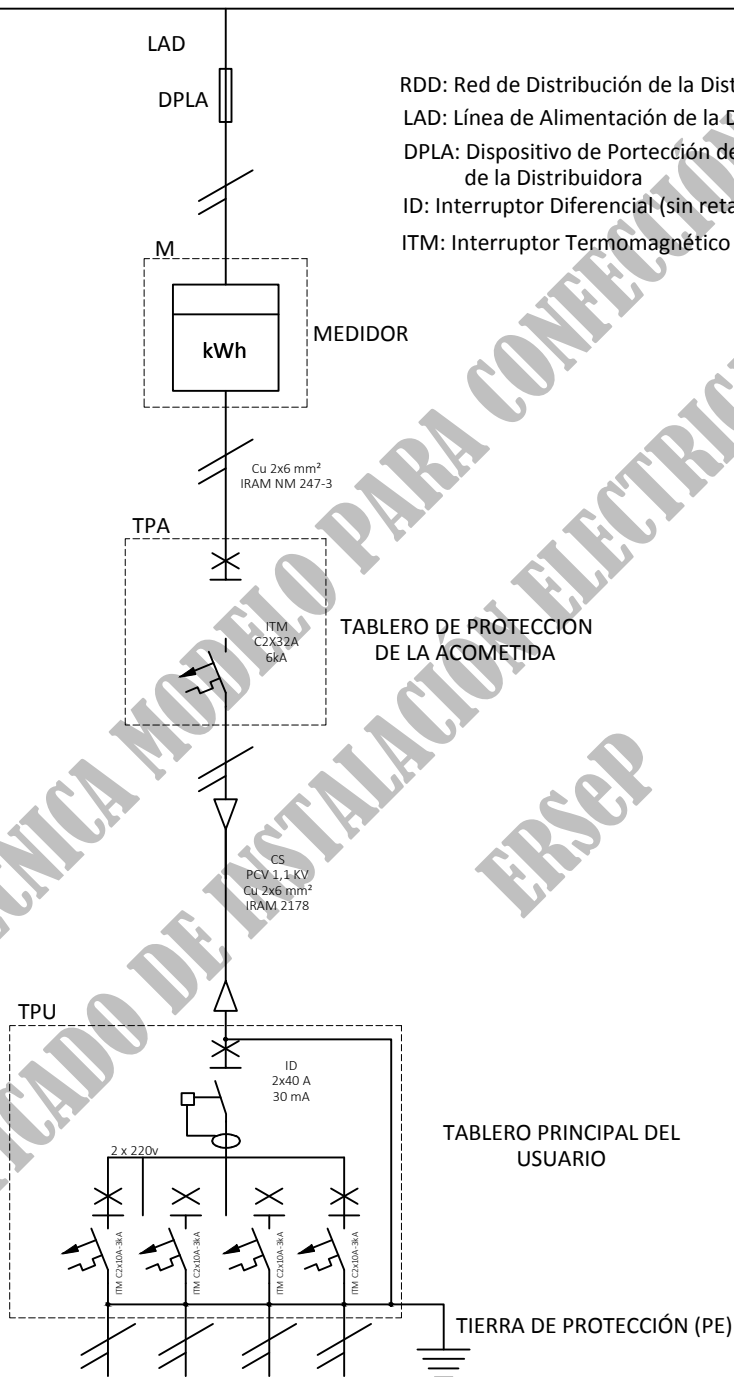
LAD

DPLA

RDD: Red de Distribución de la Dist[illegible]

LAD: Línea de Alimentación de la D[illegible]

DPLA: Dispositivo de Portección de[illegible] de la Distribuidora

ID: Interruptor Diferencial (sin reta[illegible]

ITM: Interruptor Termomagnético

M

kWh

MEDIDOR

Cu 2x6 mm²
IRAM NM 247-3

TPA

ITM
C2X32A
6kA

TABLERO DE PROTECCION
DE LA ACOMETIDA

CS
PCV 1,1 KV
Cu 2x6 mm²
IRAM 2178

TPU

ID
2x40 A
30 mA

2 x 220v

TABLERO PRINCIPAL DEL
USUARIO

ITM C2x10A-3kA

ITM C2x10A-3kA

ITM C2x10A-3kA

ITM C2x10A-3kA

TIERRA DE PROTECCIÓN (PE)

CONFECCIÓN DE LA DOCUMENTACIÓN TÉCNICA MODELO PARA CONFECCIÓN DEL CERTIFICADO DE INSTALACIÓN ELECTRIC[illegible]

ERSeP